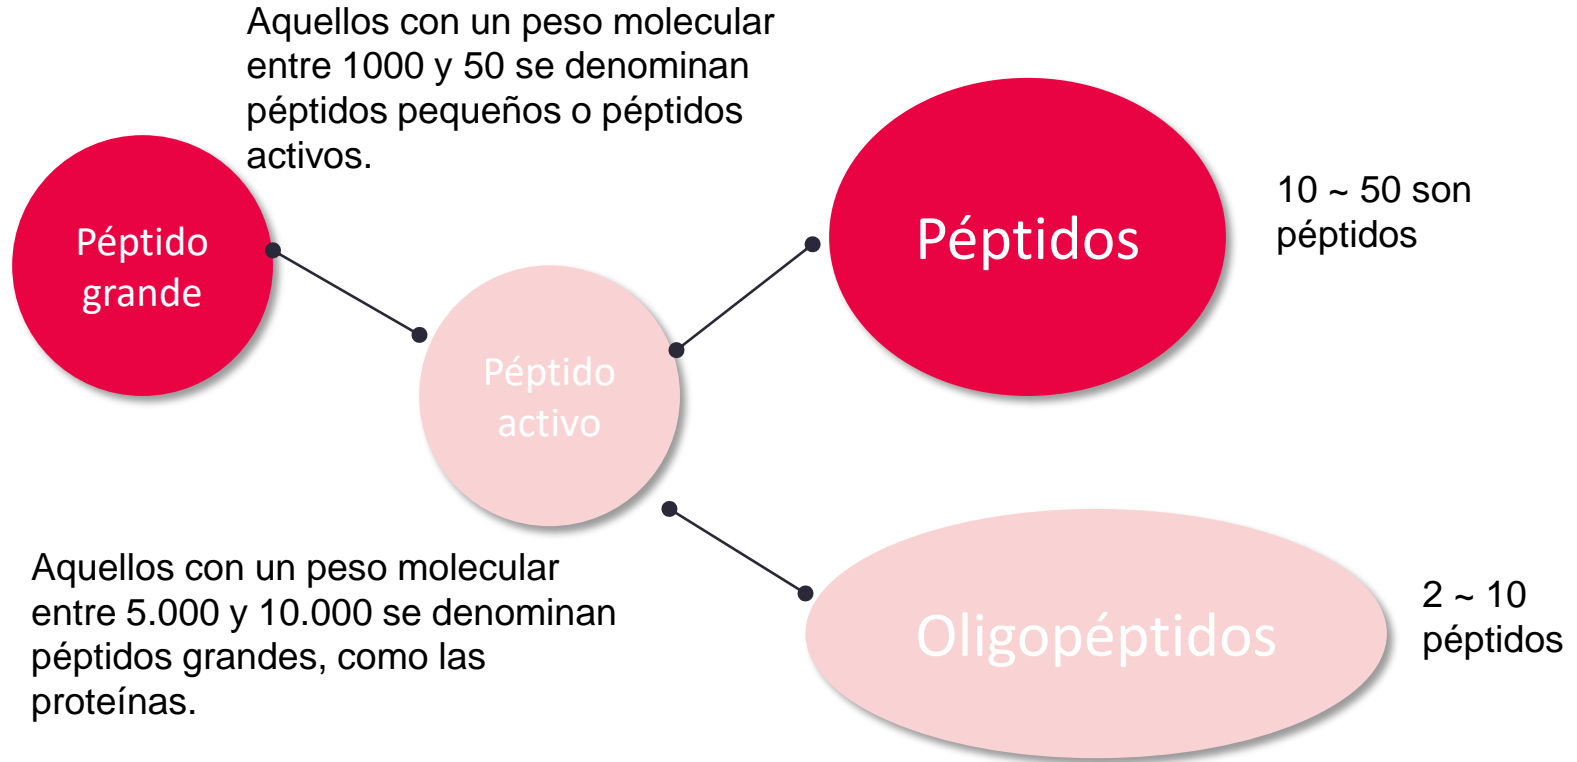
Aquellos con un peso molecular entre 1000 y 50 se denominan péptidos pequeños o péptidos activos.

Péptido grande

Péptido activo

Péptidos

10 ~ 50 son péptidos

Aquellos con un peso molecular entre 5.000 y 10.000 se denominan péptidos grandes, como las proteínas.

Oligopéptidos

2 ~ 10 péptidos